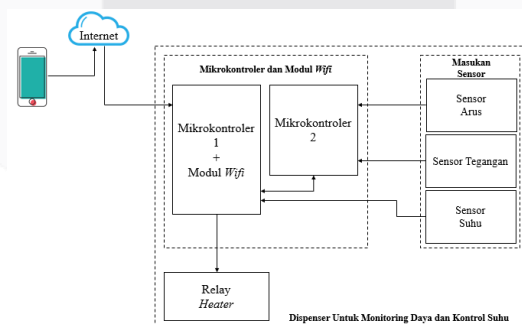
Internet

Mikrokontroler dan Modul *Wifi*

Mikrokontroler 1 + Modul *Wifi*

Mikrokontroler 2

Masukan Sensor

Sensor Arus

Sensor Tegangan

Sensor Suhu

Relay *Heater*

Dispenser Untuk Monitoring Daya dan Kontrol Suhu